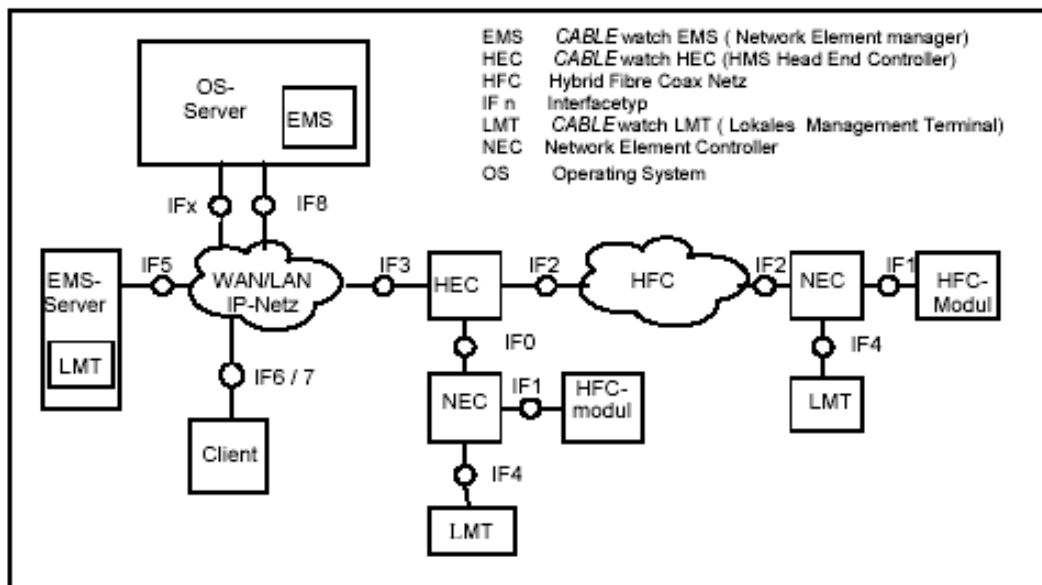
EMS CABLE watch EMS ( Network Element manager)
HEC CABLE watch HEC (HMS Head End Controller)
HFC Hybrid Fibre Coax Netz
IF n Interfacetyp
LMT CABLE watch LMT ( Lokales Management Terminal)
NEC Network Element Controller
OS Operating System

OS-Server

EMS

IFx

IF8

EMS-Server

LMT

IF5

WAN/LAN IP-Netz

IF6 / 7

Client

IF3

HEC

IF2

HFC

IF2

NEC

IF1

HFC-Modul

IF4

LMT

IF0

NEC

IF1

HFC-modul

IF4

LMT